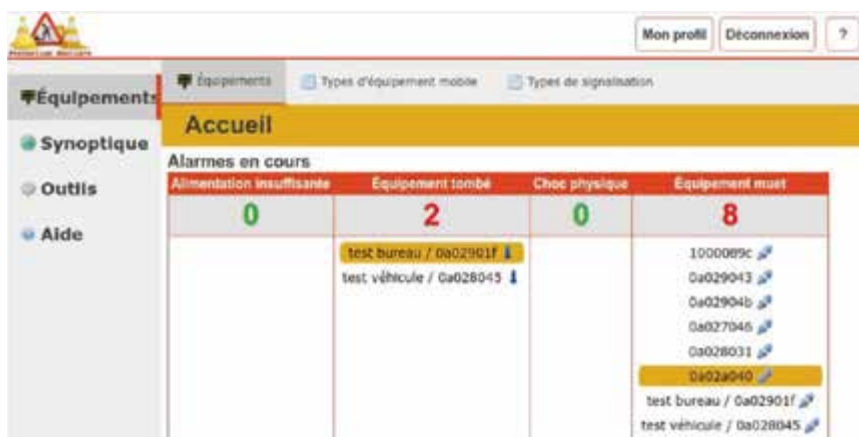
Mon profil | Déconnexion | ?

Équipements
Synoptique
Outils
Aide

Équipements | Types d'équipement mobile | Types de signalisation

Accueil

Alarmes en cours

| Alimentation insuffisante | Équipement tombé | Choc physique | Équipement muet |
|---|---|---|---|
| 0 | 2 | 0 | 8 |
| | test bureau / 0a02901f<br>test véhicule / 0a028045 | | 1000089c<br>0a029043<br>0a02904b<br>0a027046<br>0a028031<br>0a02a040<br>test bureau / 0a02901f<br>test véhicule / 0a028045 |